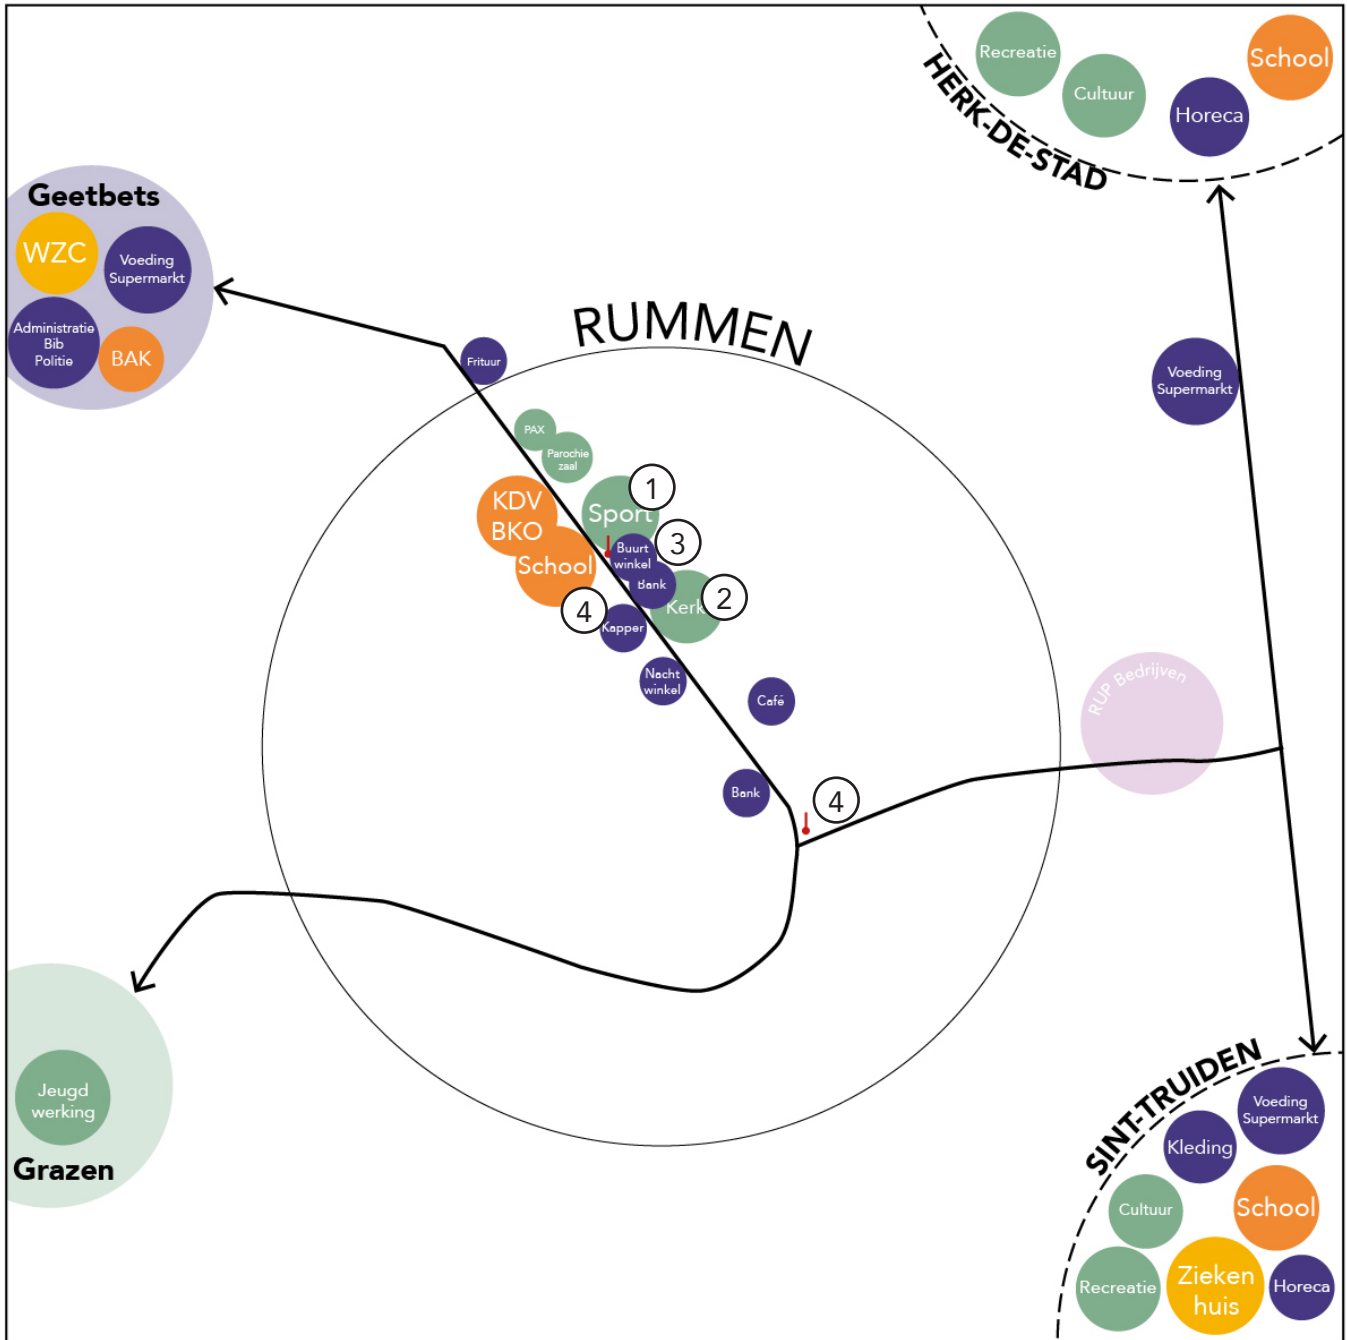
HERK-DE-STAD
Recreatie
Cultuur
School
Horeca

Geetbets
WZC
Voeding Supermarkt
Administratie Bib Politie
BAK

RUMMEN
Frituur
PAX
Parochie zaal
KDV BKO
Sport
1
School
Buurt winkel
3
Bank
Kerk
2
4
Kapper
Nacht winkel
Café
Bank
4

Voeding Supermarkt
RUP Bedrijven

Jeugd werking
Grazen

SINT-TRUIDEN
Voeding Supermarkt
Kleding
Cultuur
School
Recreatie
Zieken huis
Horeca